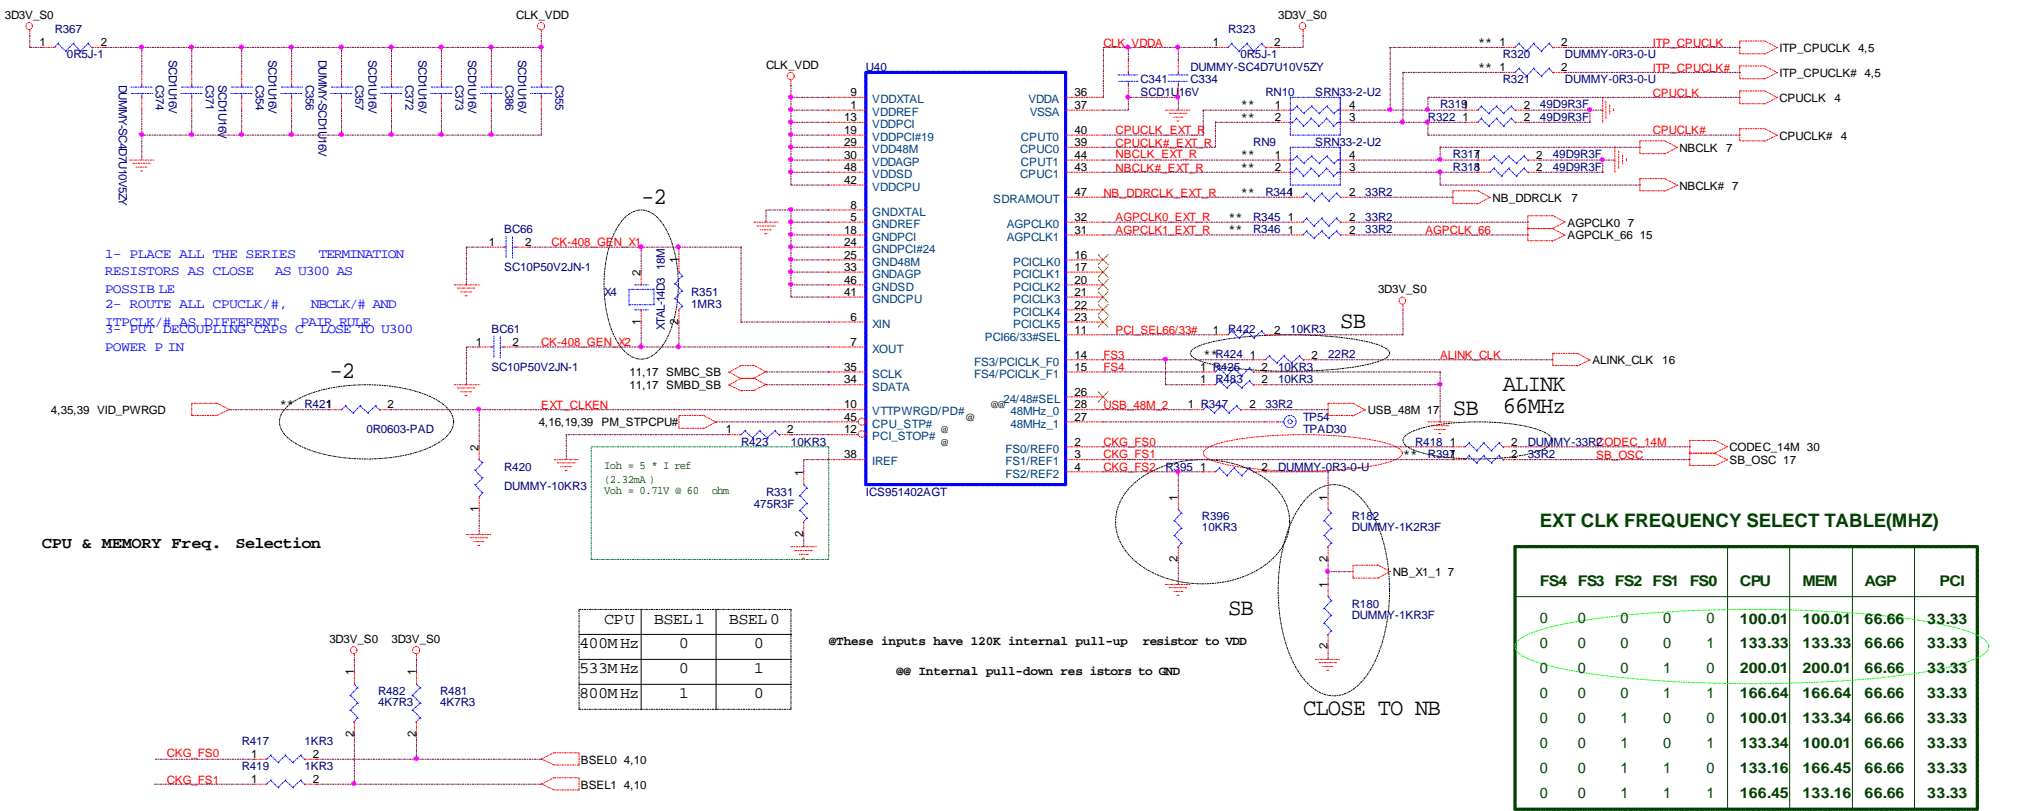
3D3V_S0
R367
1 2
0R5J-1
CLK_VDD
DUMMY-SC4D7U10V5ZY C374
SCD1U16V C371
SCD1U16V C354
SCD1U16V C356
DUMMY-SCD1U16V C357
SCD1U16V C372
SCD1U16V C373
SCD1U16V C386
SCD1U16V C355

CLK_VDD
U40
9 VDDXTAL
1 VDDREF
13 VDDPCI
19 VDDPCI#19
29 VDD48M
30 VDDAGP
48 VDDSD
42 VDDCPU
8 GNDXTAL
5 GNDREF
18 GNDPCI
24 GNDPCI#24
25 GND48M
33 GNDAGP
46 GNDSD
41 GNDCPU
6 XIN
7 XOUT
35 SCLK
34 SDATA
10 VTTPWRGD/PD# @
45 CPU_STP# @
12 PCI_STOP# @
38 IREF
ICS951402AGT
VDDA 36
VSSA 37
CPUT0 40
CPUC0 39
CPUT1 44
CPUC1 43
SDRAMOUT 47
AGPCLK0 32
AGPCLK1 31
PCICLK0 16
PCICLK1 17
PCICLK2 20
PCICLK3 21
PCICLK4 22
PCICLK5 23
PCI66/33#SEL 11
FS3/PCICLK_F0 14
FS4/PCICLK_F1 15
@@ 24/48#SEL 26
48MHz_0 28
48MHz_1 27
FS0/REF0 2
FS1/REF1 3
FS2/REF2 4

-2
BC66
1 2
CK-408_GEN_X1
SC10P50V2JN-1
X4
XTAL-14D3 18M
R351
1MR3
BC61
1 2
CK-408_GEN_X2
SC10P50V2JN-1

1- PLACE ALL THE SERIES TERMINATION RESISTORS AS CLOSE AS U300 AS POSSIBLE
2- ROUTE ALL CPUCLK/#, NBCLK/# AND ITPCLK/# AS DIFFERENT PAIR RULE
3- PUT DECOUPLING CAPS CLOSE TO U300 POWER PIN

-2
11,17 SMBC_SB
11,17 SMBD_SB
4,35,39 VID_PWRGD
** R421
1 2
0R0603-PAD
CLK_CLKEN
4,16,19,39 PM_STPCPU#
R423 1 2 10KR3
R420
DUMMY-10KR3
Ioh = 5 * I ref
(2.32mA )
Voh = 0.71V @ 60 ohm
R331
475R3F

CPU & MEMORY Freq. Selection

CLK_VDDA
C341
SCD1U16V
C334
DUMMY-SC4D7U10V5ZY
R323
1 2
0R5J-1
3D3V_S0
** R320 1 2 DUMMY-0R3-0-U ITP_CPUCLK ITP_CPUCLK 4,5
** R321 1 2 DUMMY-0R3-0-U ITP_CPUCLK# ITP_CPUCLK# 4,5
RN10 SRN33-2-U2
R319 1 2 49D9R3F
R322 1 2 49D9R3F
CPUCLK CPUCLK 4
CPUCLK_EXT_R
CPUCLK#_EXT_R
CPUCLK# CPUCLK# 4
RN9 SRN33-2-U2
NBCLK_EXT_R
NBCLK#_EXT_R
R317 1 2 49D9R3F
R318 1 2 49D9R3F
NBCLK 7
NBCLK# 7
NB_DDRCLK_EXT_R ** R344 1 2 33R2
NB_DDRCLK 7
AGPCLK0_EXT_R ** R345 1 2 33R2
AGPCLK1_EXT_R ** R346 1 2 33R2 AGPCLK_66
AGPCLK0 7
AGPCLK_66 15
3D3V_S0
PCI_SEL66/33# 1 R422 2 10KR3
SB
FS3
FS4
** R424 1 2 22R2
1 R426 2 10KR3
1 R483 2 10KR3
ALINK_CLK
ALINK_CLK 16
ALINK
66MHz
USB_48M_2 1 R347 2 33R2
USB_48M 17
SB
TP54
TPAD30
CKG_FS0
CKG_FS1
CKG_FS2 R395 1 2 DUMMY-0R3-0-U
R418 1 2 DUMMY-33R2 CODEC_14M
** R397 1 2 33R2 SB_OSC
CODEC_14M 30
SB_OSC 17
R396
10KR3
R182
DUMMY-1K2R3F
NB_X1_1 7
R180
DUMMY-1KR3F
SB
CLOSE TO NB

EXT CLK FREQUENCY SELECT TABLE(MHZ)

| FS4 | FS3 | FS2 | FS1 | FS0 | CPU | MEM | AGP | PCI |
|---|---|---|---|---|---|---|---|---|
| 0 | 0 | 0 | 0 | 0 | 100.01 | 100.01 | 66.66 | 33.33 |
| 0 | 0 | 0 | 0 | 1 | 133.33 | 133.33 | 66.66 | 33.33 |
| 0 | 0 | 0 | 1 | 0 | 200.01 | 200.01 | 66.66 | 33.33 |
| 0 | 0 | 0 | 1 | 1 | 166.64 | 166.64 | 66.66 | 33.33 |
| 0 | 0 | 1 | 0 | 0 | 100.01 | 133.34 | 66.66 | 33.33 |
| 0 | 0 | 1 | 0 | 1 | 133.34 | 100.01 | 66.66 | 33.33 |
| 0 | 0 | 1 | 1 | 0 | 133.16 | 166.45 | 66.66 | 33.33 |
| 0 | 0 | 1 | 1 | 1 | 166.45 | 133.16 | 66.66 | 33.33 |

| CPU | BSEL1 | BSEL0 |
|---|---|---|
| 400MHz | 0 | 0 |
| 533MHz | 0 | 1 |
| 800MHz | 1 | 0 |

@These inputs have 120K internal pull-up resistor to VDD
@@ Internal pull-down res istors to GND

3D3V_S0 3D3V_S0
R482
4K7R3
R481
4K7R3
CKG_FS0 R417 1 2 1KR3
CKG_FS1 R419 1 2 1KR3
BSEL0 4,10
BSEL1 4,10